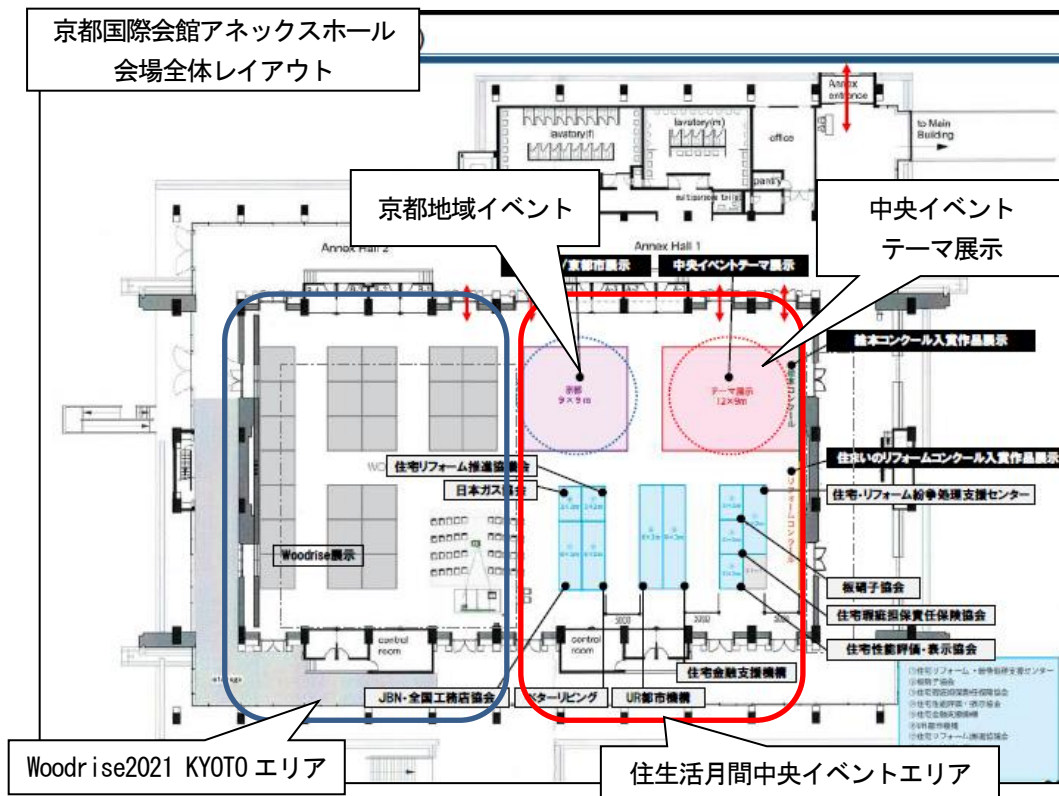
京都国際会館アネックスホール
会場全体レイアウト

Annex entrance

to Main Building

lavatory(f)

lavatory(m)

office

pantry

京都地域イベント

中央イベント
テーマ展示

Annex Hall 2

Annex Hall 1

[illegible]/京都市展示

中央イベントテーマ展示

絵本コンクール入賞作品展示

京都
9×9m

テーマ展示
12×9m

住まいのリフォームコンクール入賞作品展示

住宅リフォーム推進協議会

日本ガス協会

住宅・リフォーム紛争処理支援センター

Woodrise展示

板硝子協会

住宅瑕疵担保責任保険協会

住宅性能評価・表示協会

control room

control room

住宅金融支援機構

JBN・全国工務店協会

ベターリビング

UR都市機構

Woodrise2021 KYOTO エリア

住生活月間中央イベントエリア